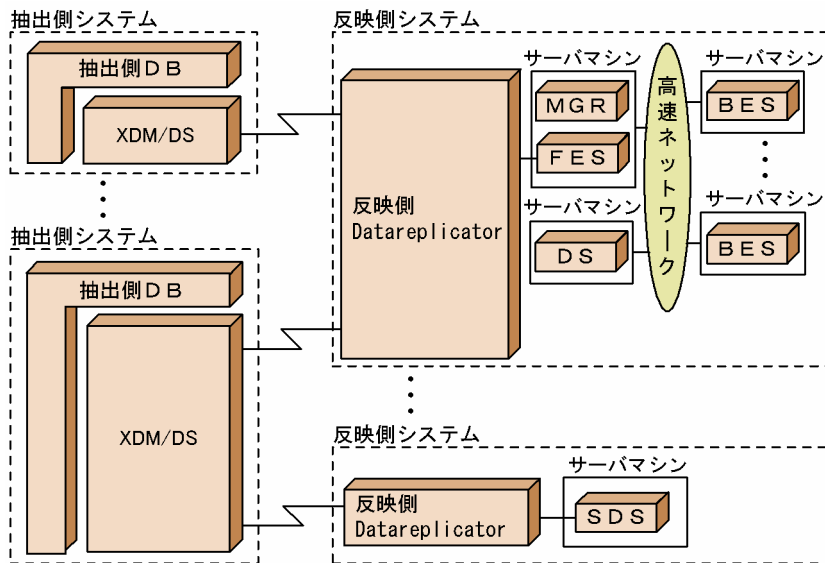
抽出側システム

抽出側ＤＢ

XDM/DS

抽出側システム

抽出側ＤＢ

XDM/DS

反映側システム

反映側
Datareplicator

サーバマシン

MGR

FES

サーバマシン

DS

高速ネットワーク

サーバマシン

BES

サーバマシン

BES

反映側システム

反映側
Datareplicator

サーバマシン

SDS